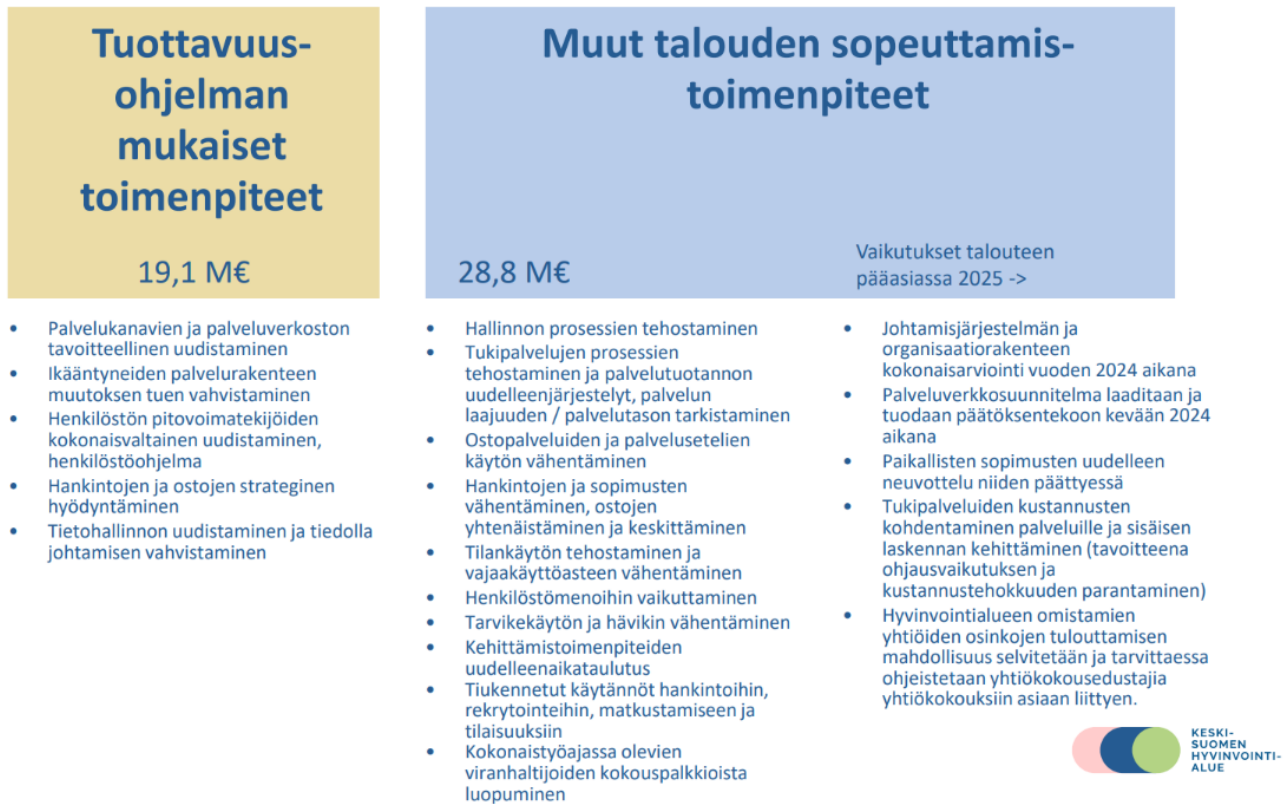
Tuottavuus-ohjelman mukaiset toimenpiteet

19,1 M€

Muut talouden sopeuttamis-toimenpiteet

28,8 M€

Vaikutukset talouteen pääasiassa 2025 ->

- Palvelukanavien ja palveluverkoston tavoitteellinen uudistaminen
- Ikääntyneiden palvelurakenteen muutoksen tuen vahvistaminen
- Henkilöstön pitovoimatekijöiden kokonaisvaltainen uudistaminen, henkilöstöohjelma
- Hankintojen ja ostojen strateginen hyödyntäminen
- Tietohallinnon uudistaminen ja tiedolla johtamisen vahvistaminen

- Hallinnon prosessien tehostaminen
- Tukipalvelujen prosessien tehostaminen ja palvelutuotannon uudelleenjärjestelyt, palvelun laajuuden / palvelutason tarkistaminen
- Ostopalveluiden ja palvelusetelien käytön vähentäminen
- Hankintojen ja sopimusten vähentäminen, ostojen yhtenäistäminen ja keskittäminen
- Tilankäytön tehostaminen ja vajaakäyttöasteen vähentäminen
- Henkilöstömenoihin vaikuttaminen
- Tarvikekäytön ja hävikin vähentäminen
- Kehittämistoimenpiteiden uudelleenaikataulutus
- Tiukennetut käytännöt hankintoihin, rekrytointeihin, matkustamiseen ja tilaisuuksiin
- Kokonaistyöajassa olevien viranhaltijoiden kokouspalkkioista luopuminen

- Johtamisjärjestelmän ja organisaatiorakenteen kokonaisarviointi vuoden 2024 aikana
- Palveluverkkosuunnitelma laaditaan ja tuodaan päätöksentekoon kevään 2024 aikana
- Paikallisten sopimusten uudelleen neuvottelu niiden päättyessä
- Tukipalveluiden kustannusten kohdentaminen palveluille ja sisäisen laskennan kehittäminen (tavoitteena ohjausvaikutuksen ja kustannustehokkuuden parantaminen)
- Hyvinvointialueen omistamien yhtiöiden osinkojen tulouttamisen mahdollisuus selvitetään ja tarvittaessa ohjeistetaan yhtiökokousedustajia yhtiökokouksiin asiaan liittyen.

KESKI-SUOMEN HYVINVOINTI-ALUE